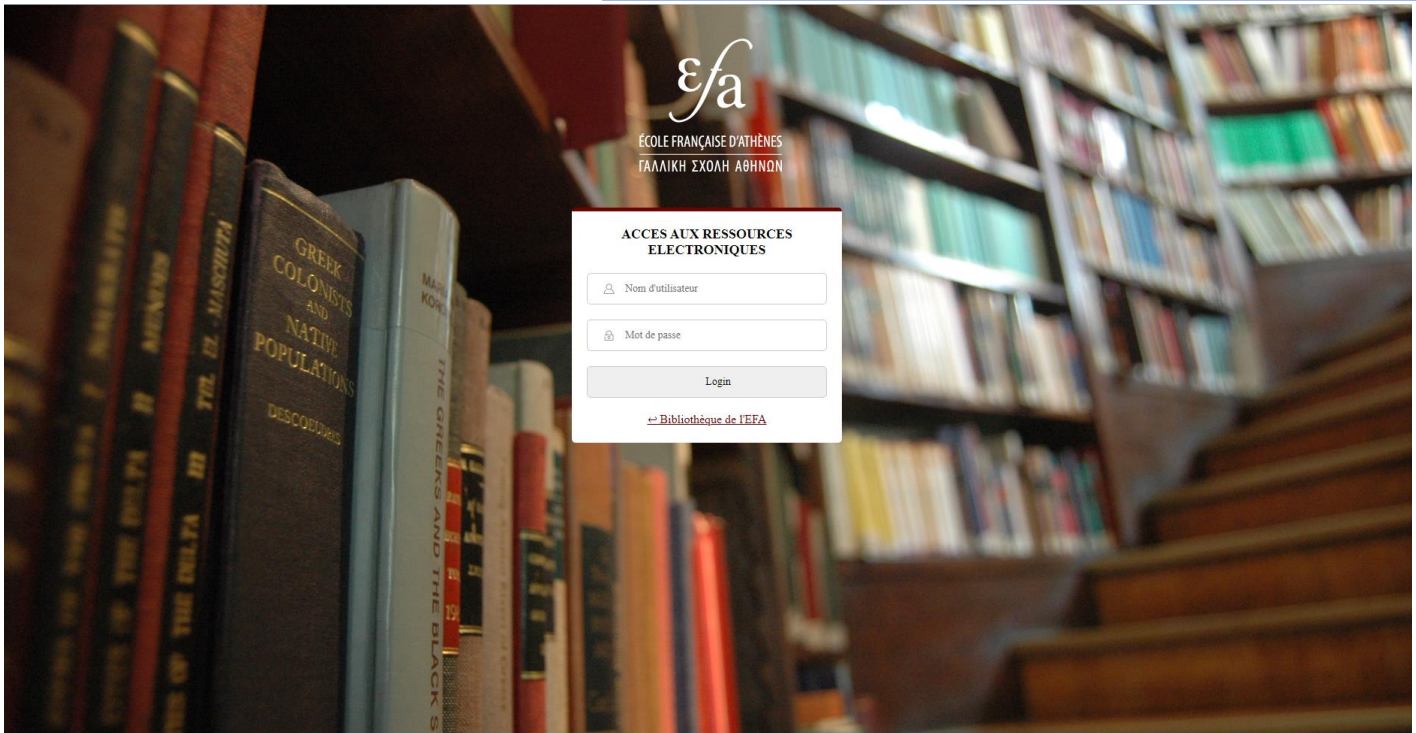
efa
ÉCOLE FRANÇAISE D'ATHÈNES
ΓΑΛΛΙΚΗ ΣΧΟΛΗ ΑΘΗΝΩΝ

ACCES AUX RESSOURCES ELECTRONIQUES

Nom d'utilisateur

Mot de passe

Login

↩ Bibliothèque de l'EFA

GREEK COLONISTS AND NATIVE POPULATIONS
DESCOEUDRES

THE GREEKS AND THE BLACK S

MASCHITA
TEL EL MASCHUTA III

THE DELTA II

THE DELTA